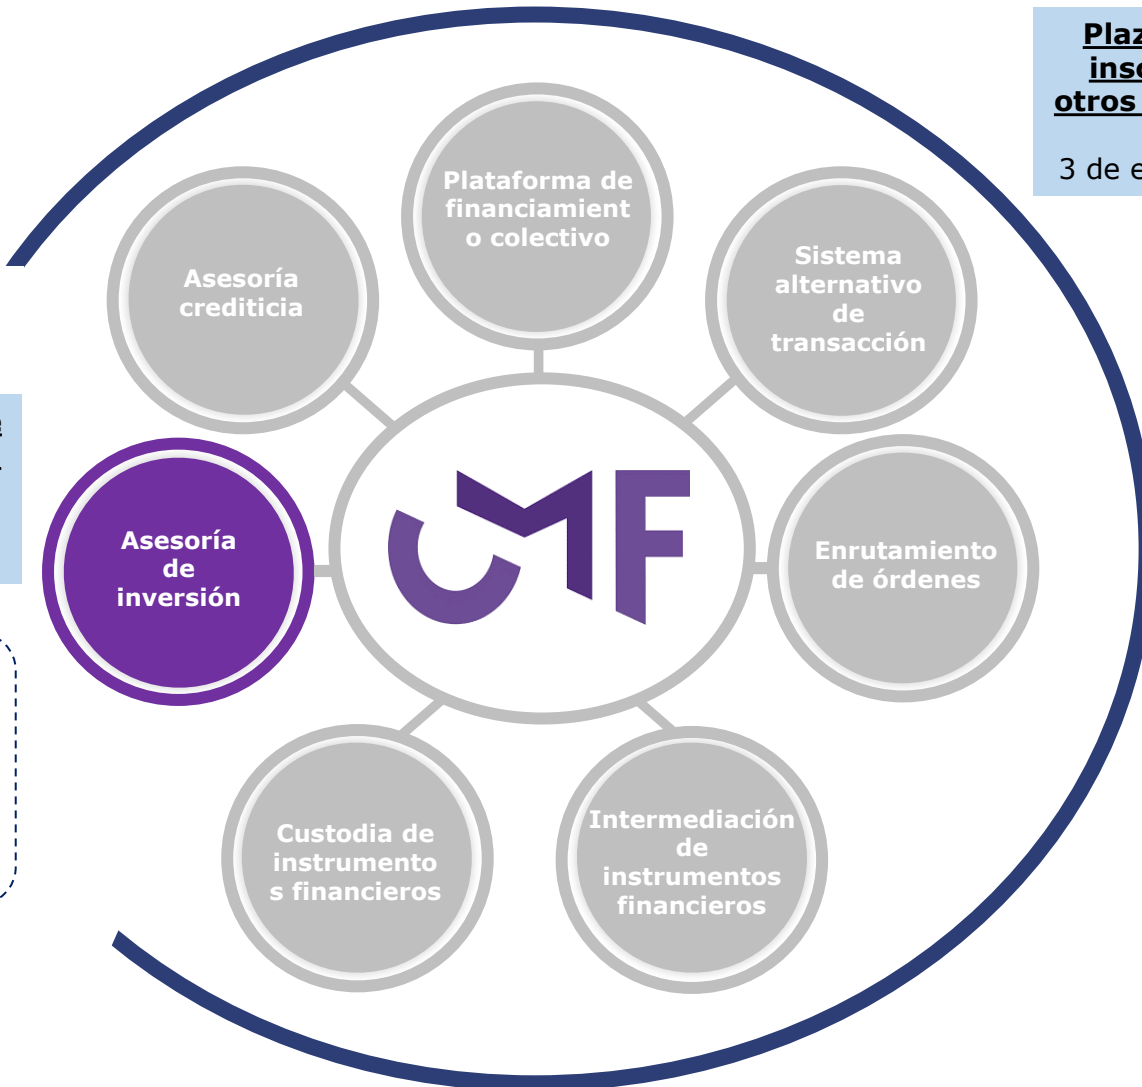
Plaz
insc
otros
3 de e

Plataforma de financiamiento colectivo

Asesoría crediticia

Sistema alternativo de transacción

CMF

Asesoría de inversión

Enrutamiento de órdenes

Custodia de instrumentos financieros

Intermediación de instrumentos financieros